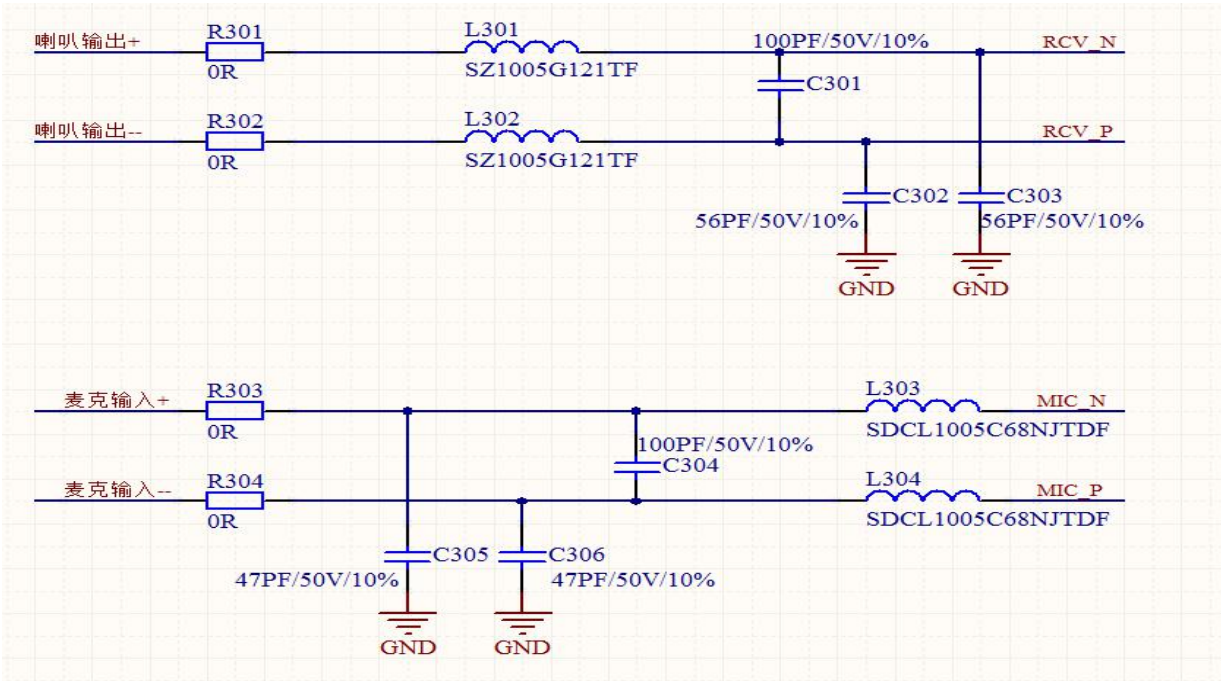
喇叭输出+
R301
0R
L301
SZ1005G121TF
100PF/50V/10%
RCV_N
C301
喇叭输出--
R302
0R
L302
SZ1005G121TF
RCV_P
C302
C303
56PF/50V/10%
56PF/50V/10%
GND
GND

麦克输入+
R303
0R
L303
SDCL1005C68NJTDF
MIC_N
100PF/50V/10%
C304
麦克输入--
R304
0R
L304
SDCL1005C68NJTDF
MIC_P
C305
C306
47PF/50V/10%
47PF/50V/10%
GND
GND